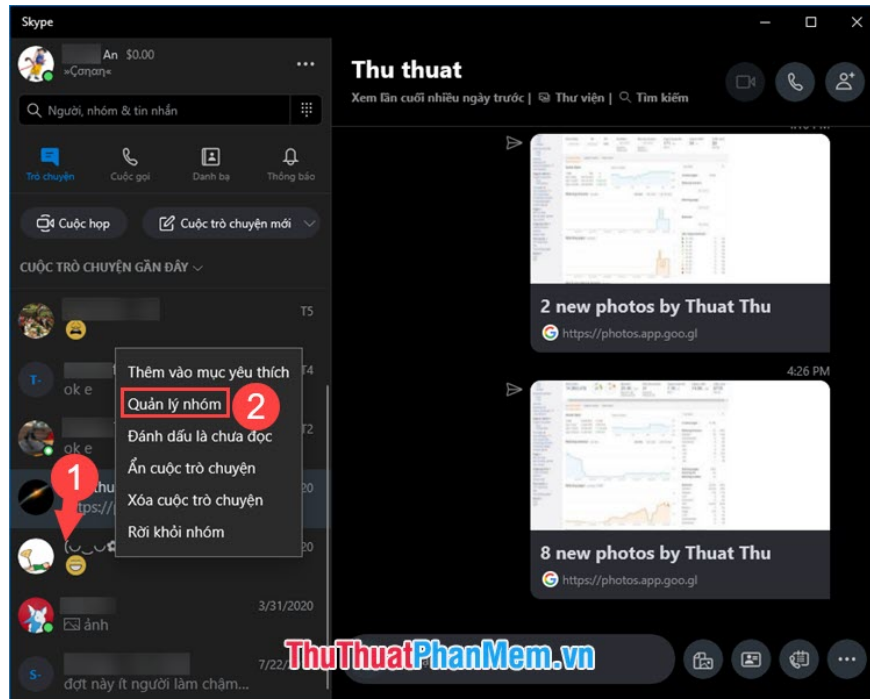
Skype

An $0.00
»Çɐnɐn«

Người, nhóm & tin nhắn

Trò chuyện
Cuộc gọi
Danh bạ
Thông báo

Cuộc họp
Cuộc trò chuyện mới

CUỘC TRÒ CHUYỆN GẦN ĐÂY

T5

T4
ok e

T2
ok e

thu
https://

20

20

3/31/2020
ảnh

7/22/
đợt này ít người làm chậm...

Thêm vào mục yêu thích
Quản lý nhóm
Đánh dấu là chưa đọc
Ẩn cuộc trò chuyện
Xóa cuộc trò chuyện
Rời khỏi nhóm

1
2

Thu thuat
Xem lần cuối nhiều ngày trước | Thư viện | Tìm kiếm

2 new photos by Thuat Thu
https://photos.app.goo.gl

4:26 PM

8 new photos by Thuat Thu
https://photos.app.goo.gl

ThuThuatPhanMem.vn